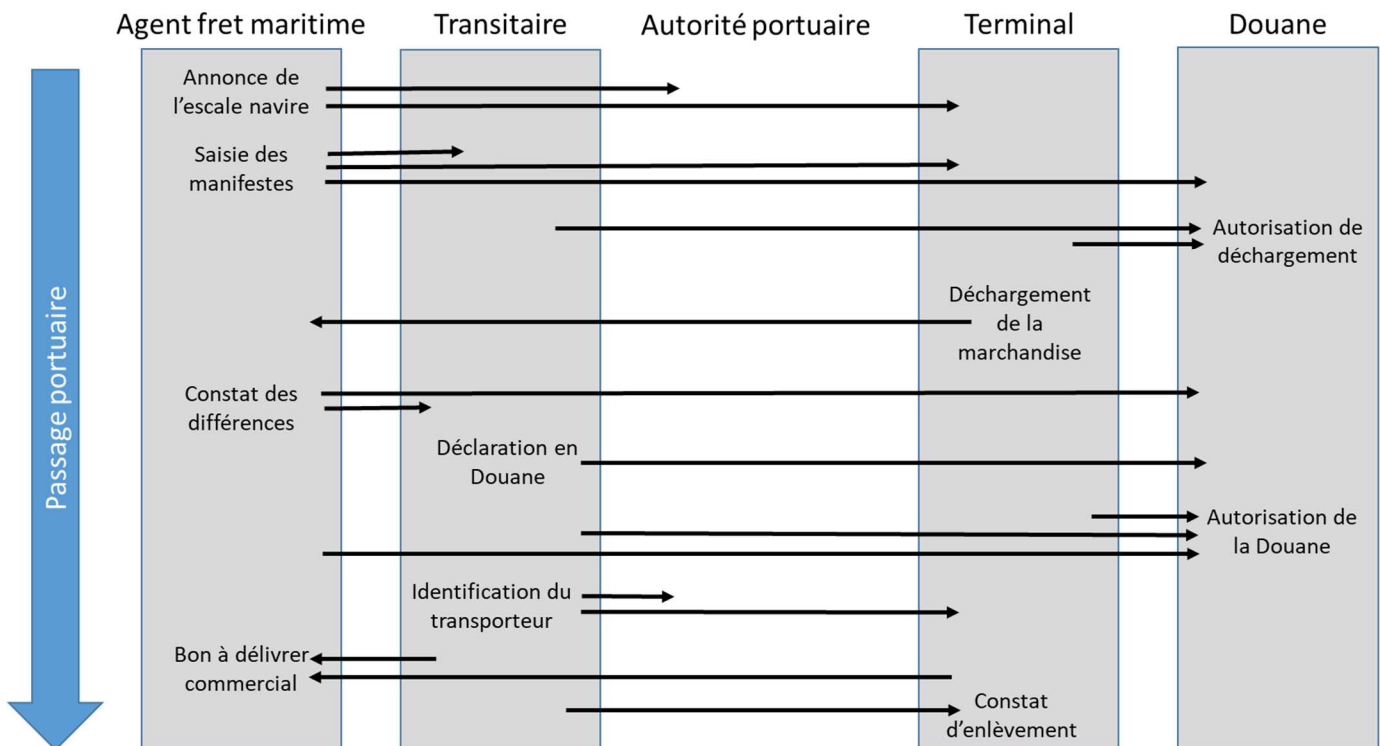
Agent fret maritime
Transitaire
Autorité portuaire
Terminal
Douane

Passage portuaire

Annonce de l'escale navire

Saisie des manifestes

Autorisation de déchargement

Déchargement de la marchandise

Constat des différences

Déclaration en Douane

Autorisation de la Douane

Identification du transporteur

Bon à délivrer commercial

Constat d'enlèvement